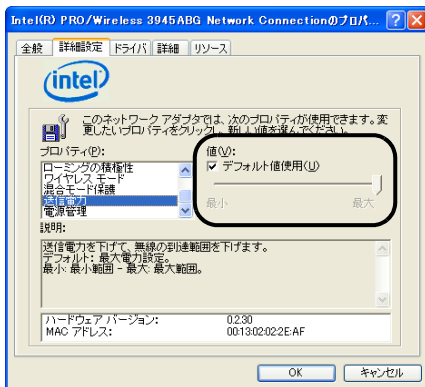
Intel(R) PRO/Wireless 3945ABG Network Connectionのプロパ...

全般 | 詳細設定 | ドライバ | 詳細 | リソース

intel

このネットワーク アダプタでは、次のプロパティが使用できます。変更したいプロパティをクリックし、新しい値を選んでください。

プロパティ(P):
ローミングの積極性
ワイヤレス モード
混合モード保護
送信電力
電源管理

値(V):
☑ デフォルト値使用(U)
最小
最大

説明:
送信電力を下げて、無線の到達範囲を下げます。
デフォルト: 最大電力設定。
最小: 最小範囲 - 最大: 最大範囲。

ハードウェア バージョン: 0.2.30
MAC アドレス: 00:13:02:02:2E:AF

OK
キャンセル